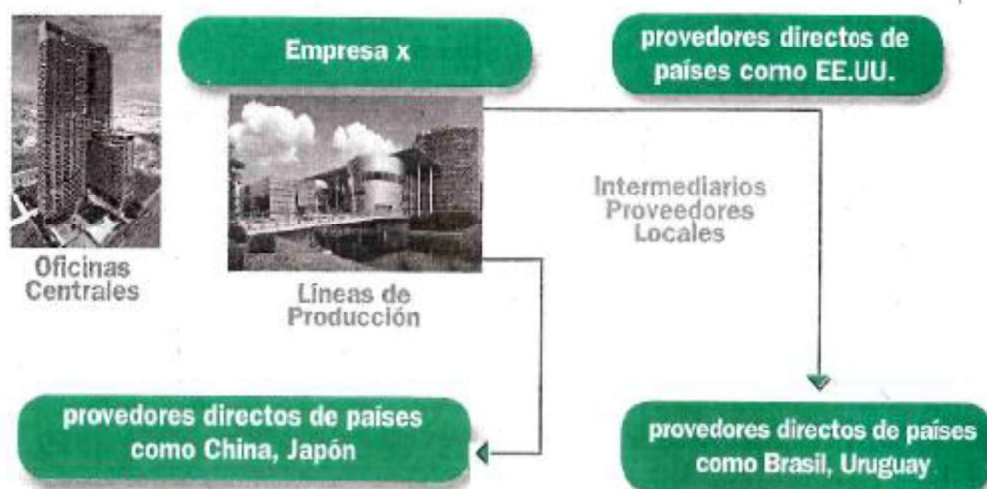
Empresa x

provedores directos de países como EE.UU.

Oficinas Centrales

Líneas de Producción

Intermediarios Proveedores Locales

provedores directos de paises como China, Japón

provedores directos de países como Brasil, Uruguay